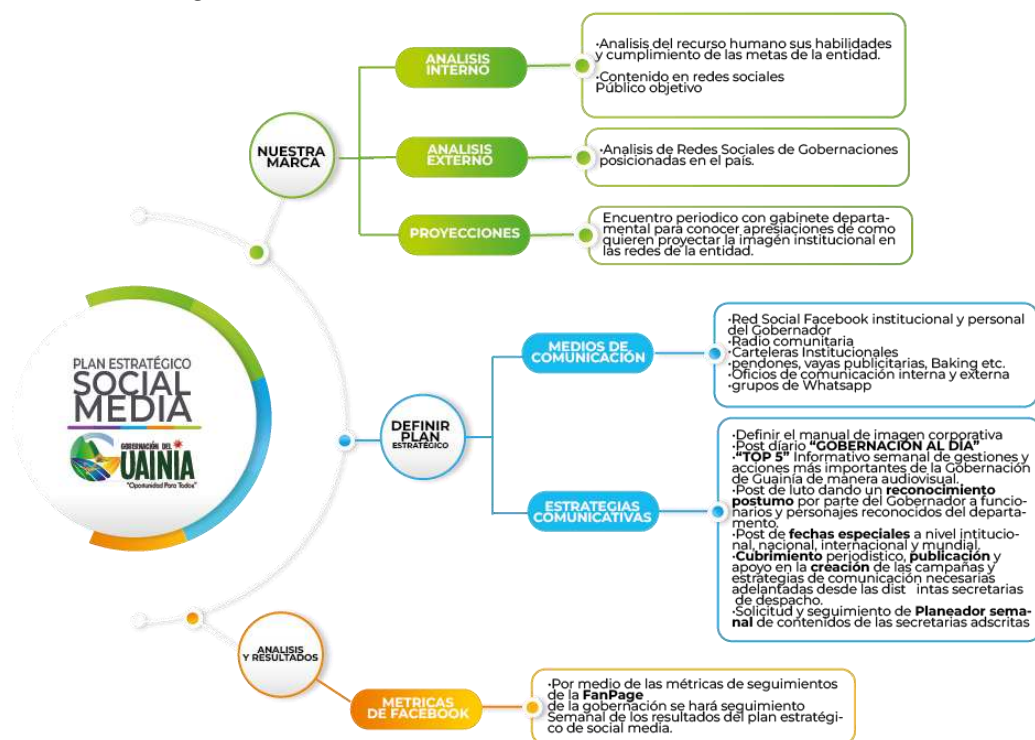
PLAN ESTRATÉGICO
SOCIAL MEDIA
GOBERNACIÓN DEL
GUAINIA
"Oportunidad Para Todos"

NUESTRA MARCA

ANALISIS INTERNO
·Analisis del recurso humano sus habilidades y cumplimiento de las metas de la entidad.
·Contenido en redes sociales
Público objetivo

ANALISIS EXTERNO
·Analisis de Redes Sociales de Gobernaciones posicionadas en el país.

PROYECCIONES
Encuentro periodico con gabinete departamental para conocer apresiaciones de como quieren proyectar la imagén institucional en las redes de la entidad.

DEFINIR PLAN ESTRATÉGICO

MEDIOS DE COMUNICACIÓN
·Red Social Facebook institucional y personal del Gobernador
·Radio comunitaria
·Carteleras Institucionales
·pendones, vayas publicitarias, Baking etc.
·Oficios de comunicación interna y externa
·grupos de Whatsapp

ESTRATEGIAS COMUNICATIVAS
·Definir el manual de imagen corporativa
·Post diario **"GOBERNACIÓN AL DÍA"**
·**"TOP 5"** Informativo semanal de gestiones y acciones más importantes de la Gobernación de Guainía de manera audiovisual.
·Post de luto dando un **reconocimiento postumo** por parte del Gobernador a funcionarios y personajes reconocidos del departamento.
·Post de **fechas especiales** a nivel intitucional, nacional, internacional y mundial.
·**Cubrimiento** periodistico, **publicación** y apoyo en la **creación** de las campañas y estrategias de comunicación necesarias adelantadas desde las dist intas secretarias de despacho.
·Solicitud y seguimiento de **Planeador semanal** de contenidos de las secretarias adscritas

ANALISIS Y RESULTADOS

METRICAS DE FACEBOOK
·Por medio de las métricas de seguimientos de la **FanPage**
de la gobernación se hará seguimiento Semanal de los resultados del plan estratégico de social media.